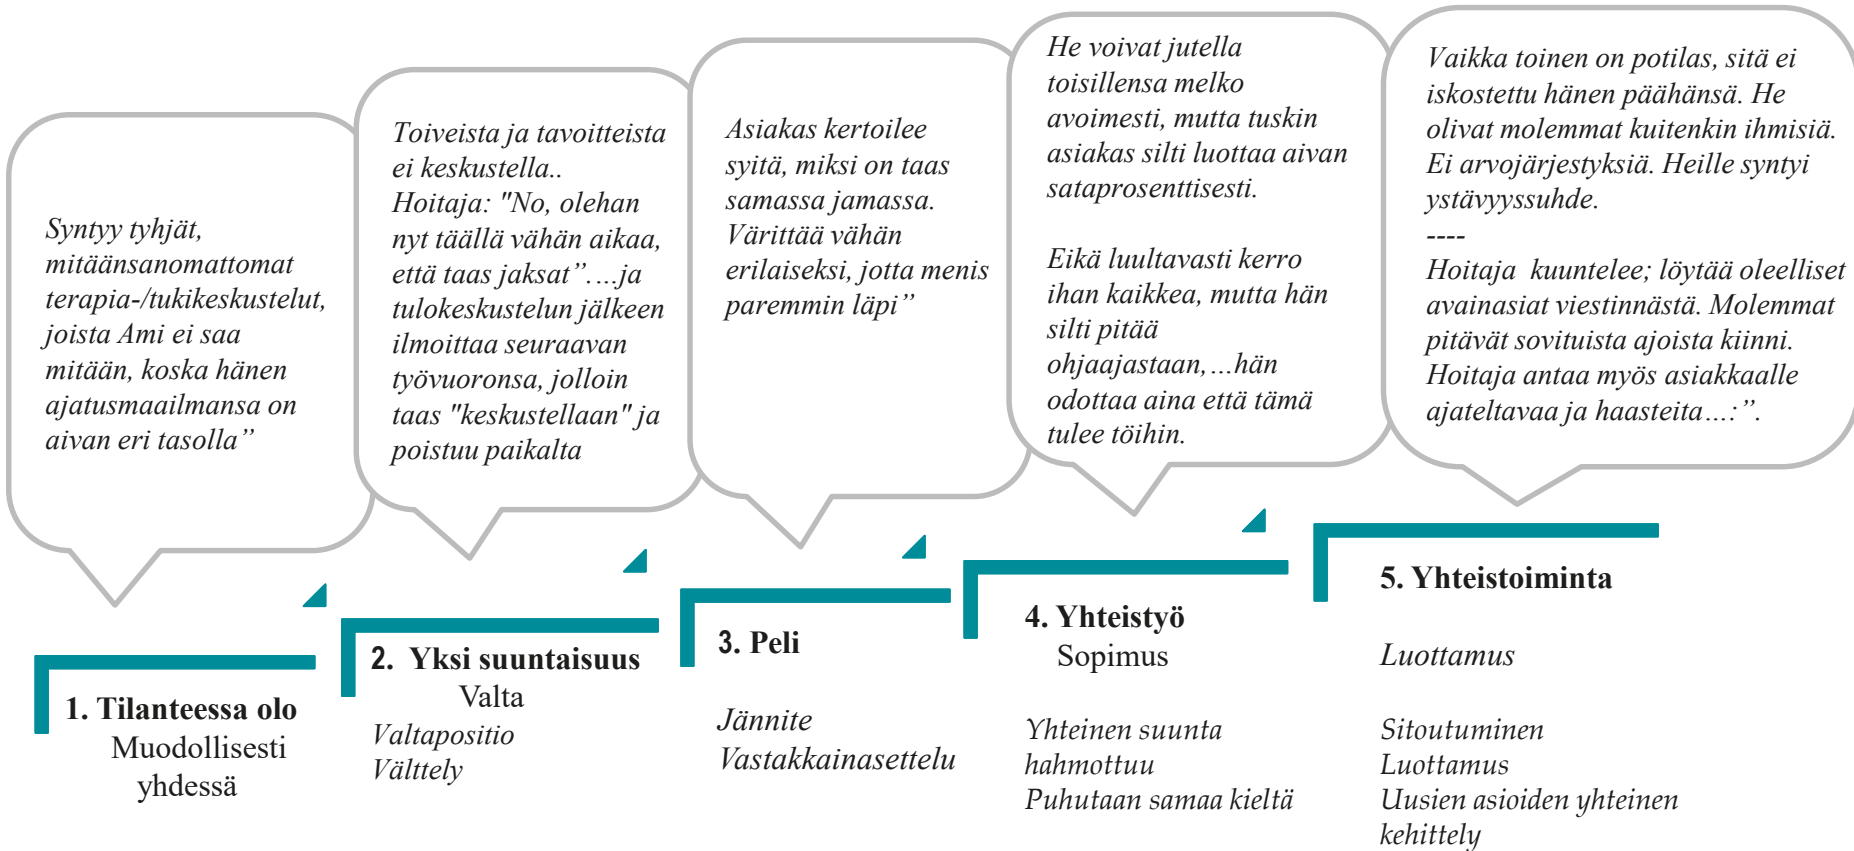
Syntyy tyhjät, mitäänsanomattomat terapia-/tukikeskustelut, joista Ami ei saa mitään, koska hänen ajatusmaailmansa on aivan eri tasolla”

Toiveista ja tavoitteista ei keskustella.. Hoitaja: "No, olehan nyt täällä vähän aikaa, että taas jaksat”….ja tulokeskustelun jälkeen ilmoittaa seuraavan työvuoronsa, jolloin taas "keskustellaan" ja poistuu paikalta

Asiakas kertoilee syitä, miksi on taas samassa jamassa. Värittää vähän erilaiseksi, jotta menis paremmin läpi”

He voivat jutella toisillensa melko avoimesti, mutta tuskin asiakas silti luottaa aivan sataprosenttisesti.

Eikä luultavasti kerro ihan kaikkea, mutta hän silti pitää ohjaajastaan,…hän odottaa aina että tämä tulee töihin.

Vaikka toinen on potilas, sitä ei iskostettu hänen päähänsä. He olivat molemmat kuitenkin ihmisiä. Ei arvojärjestyksiä. Heille syntyi ystävyyssuhde.
----
Hoitaja kuuntelee; löytää oleelliset avainasiat viestinnästä. Molemmat pitävät sovituista ajoista kiinni. Hoitaja antaa myös asiakkaalle ajateltavaa ja haasteita…:”.

1. Tilanteessa olo
Muodollisesti yhdessä

2. Yksi suuntaisuus
Valta
Valtapositio
Välttely

3. Peli
Jännite
Vastakkainasettelu

4. Yhteistyö
Sopimus
Yhteinen suunta hahmottuu
Puhutaan samaa kieltä

5. Yhteistoiminta
Luottamus
Sitoutuminen
Luottamus
Uusien asioiden yhteinen kehittely